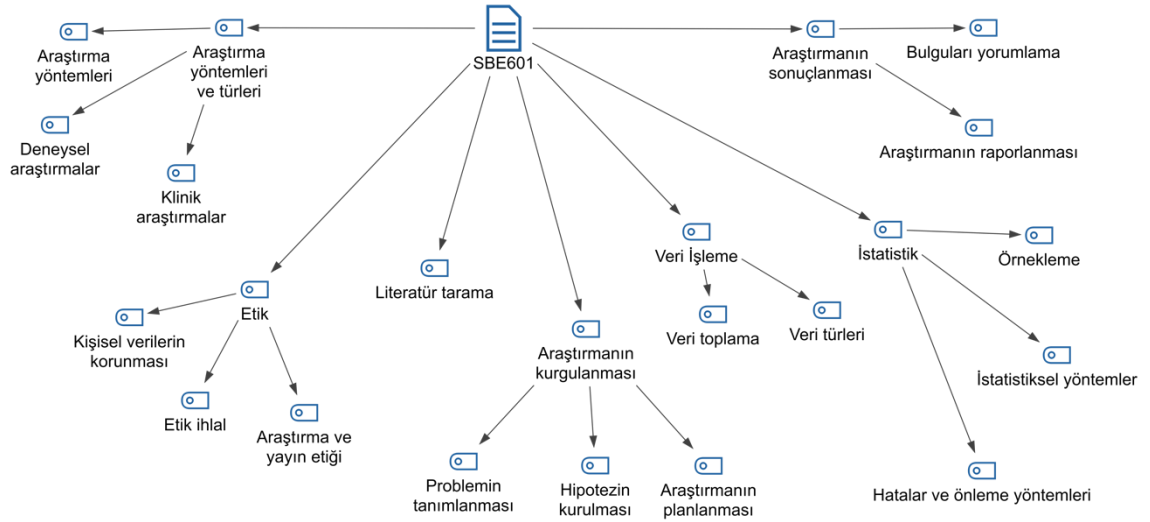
SBE601

Araştırma yöntemleri ve türleri

Araştırma yöntemleri

Deneysel araştırmalar

Klinik araştırmalar

Araştırmanın sonuçlanması

Bulguları yorumlama

Araştırmanın raporlanması

Etik

Kişisel verilerin korunması

Etik ihlal

Araştırma ve yayın etiği

Literatür tarama

Araştırmanın kurgulanması

Problemin tanımlanması

Hipotezin kurulması

Araştırmanın planlanması

Veri İşleme

Veri toplama

Veri türleri

İstatistik

Örnekleme

İstatistiksel yöntemler

Hatalar ve önleme yöntemleri